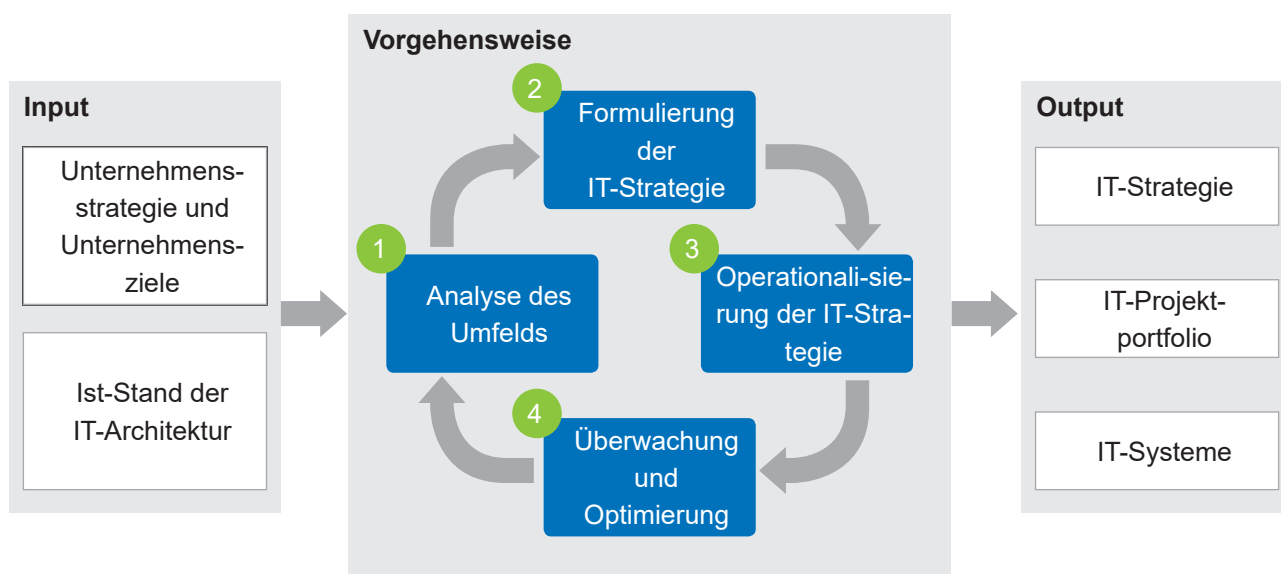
Input

Unternehmensstrategie und Unternehmensziele

Ist-Stand der IT-Architektur

Vorgehensweise

2
Formulierung der IT-Strategie

1
Analyse des Umfelds

3
Operationali-sierung der IT-Strategie

4
Überwachung und Optimierung

Output

IT-Strategie

IT-Projektportfolio

IT-Systeme